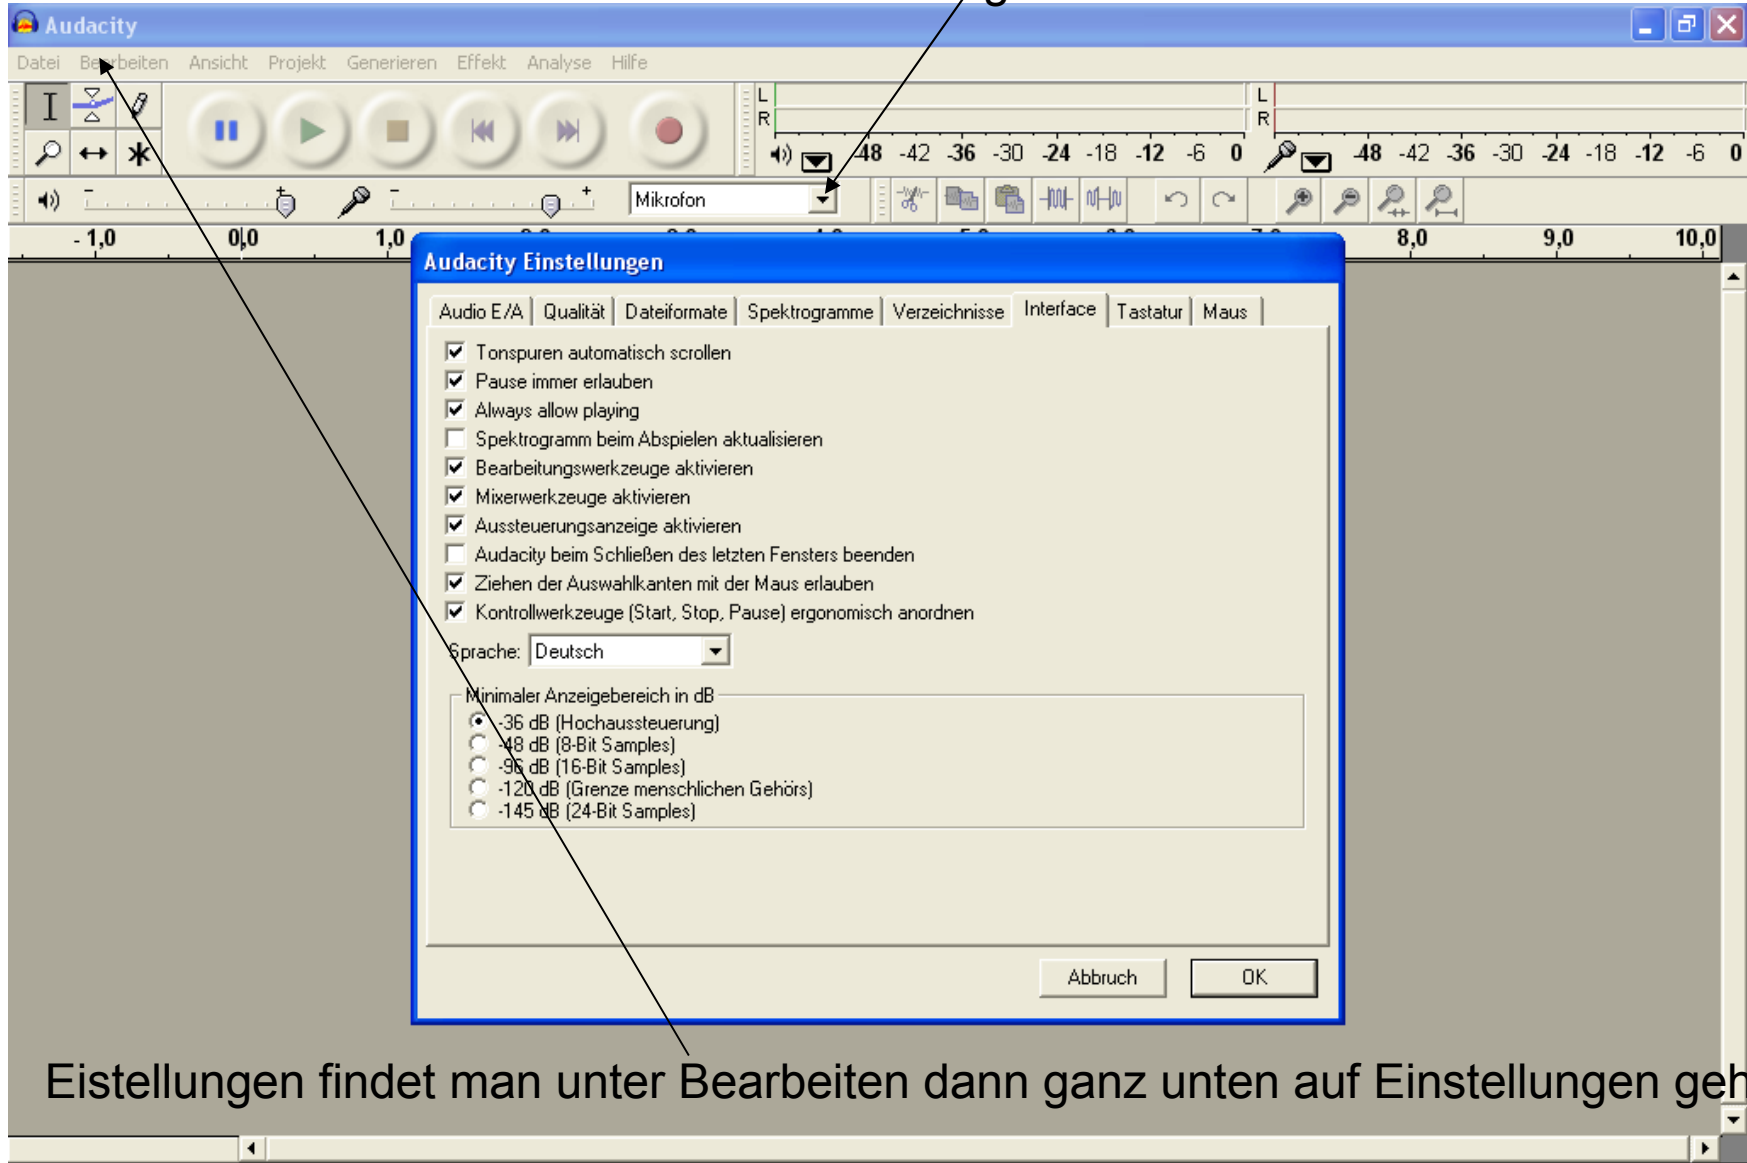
Audacity

Datei Bearbeiten Ansicht Projekt Generieren Effekt Analyse Hilfe

L
R
-48 -42 -36 -30 -24 -18 -12 -6 0
L
R
-48 -42 -36 -30 -24 -18 -12 -6 0

Mikrofon

- 1,0 0,0 1,0 8,0 9,0 10,0

Audacity Einstellungen

Audio E/A | Qualität | Dateiformate | Spektrogramme | Verzeichnisse | Interface | Tastatur | Maus

☑ Tonspuren automatisch scrollen
☑ Pause immer erlauben
☑ Always allow playing
☐ Spektrogramm beim Abspielen aktualisieren
☑ Bearbeitungswerkzeuge aktivieren
☑ Mixerwerkzeuge aktivieren
☑ Aussteuerungsanzeige aktivieren
☐ Audacity beim Schließen des letzten Fensters beenden
☑ Ziehen der Auswahlkanten mit der Maus erlauben
☑ Kontrollwerkzeuge (Start, Stop, Pause) ergonomisch anordnen

Sprache: Deutsch

Minimaler Anzeigebereich in dB
-36 dB (Hochaussteuerung)
-48 dB (8-Bit Samples)
-96 dB (16-Bit Samples)
-120 dB (Grenze menschlichen Gehörs)
-145 dB (24-Bit Samples)

Abbruch OK

Eistellungen findet man unter Bearbeiten dann ganz unten auf Einstellungen geh